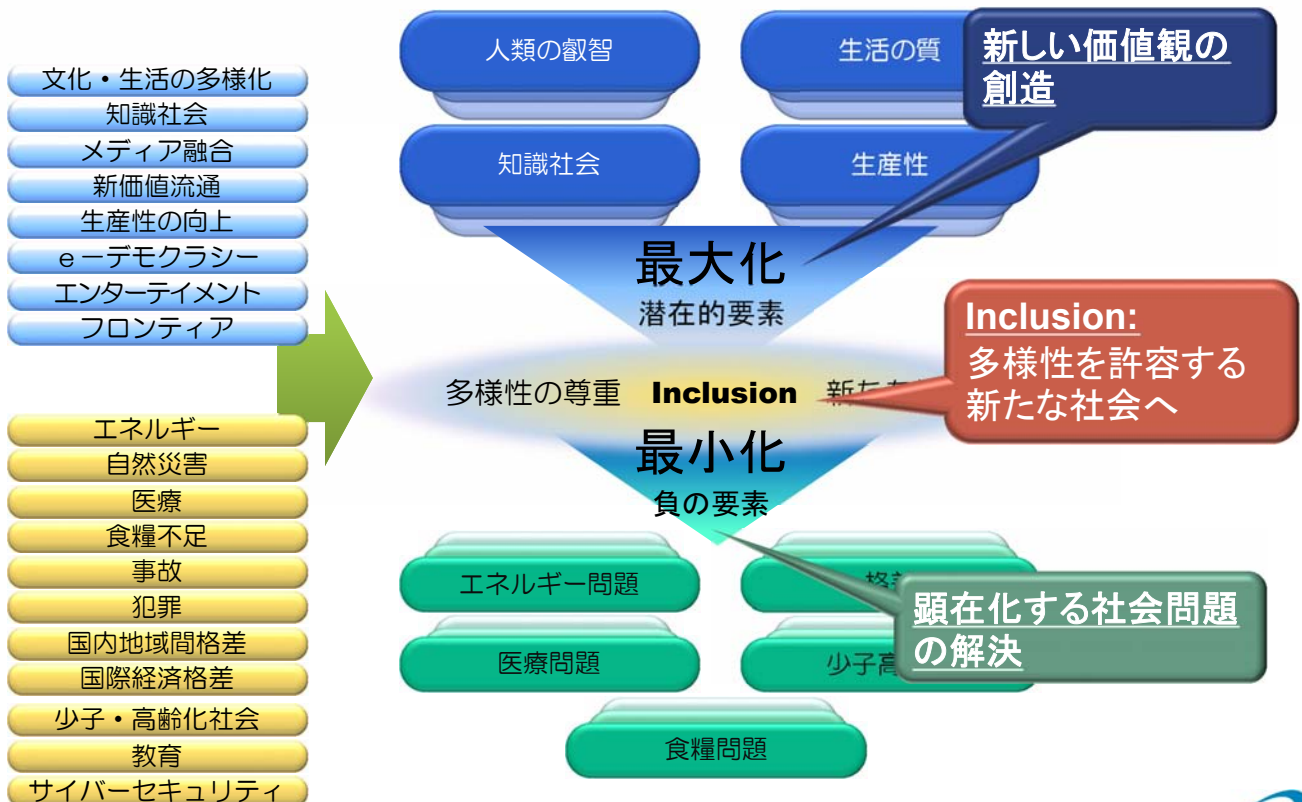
文化・生活の多様化
知識社会
メディア融合
新価値流通
生産性の向上
ｅーデモクラシー
エンターテイメント
フロンティア

エネルギー
自然災害
医療
食糧不足
事故
犯罪
国内地域間格差
国際経済格差
少子・高齢化社会
教育
サイバーセキュリティ

人類の叡智
生活の質
知識社会
生産性

新しい価値観の創造

最大化
潜在的要素

多様性の尊重 Inclusion 新た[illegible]

Inclusion:
多様性を許容する新たな社会へ

最小化
負の要素

エネルギー問題
格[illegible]
医療問題
少子高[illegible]
食糧問題

顕在化する社会問題の解決